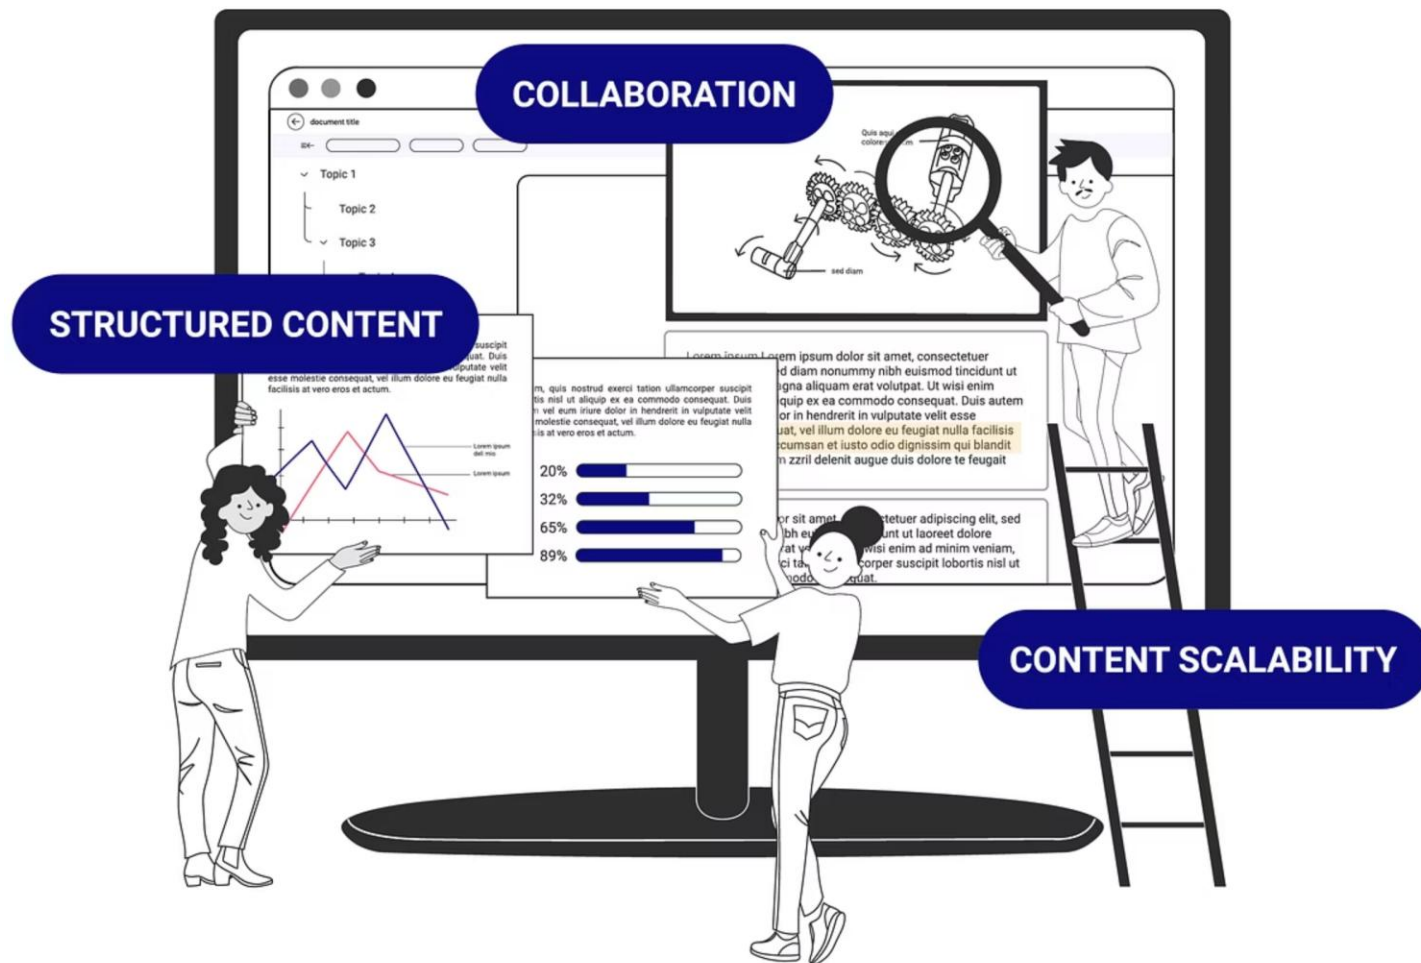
COLLABORATION

document title

Topic 1

Topic 2

Topic 3

STRUCTURED CONTENT

suscipit quat. Duis uputate velit esse molestie consequat, vel illum dolore eu feugiat nulla facilisis at vero eros et actum.

Lorem ipsum dol mis

Lorem ipsum

m, quis nostrud exerci tation ullamcorper suscipit tis nisl ut aliquip ex ea commodo consequat. Duis n vel eum iriure dolor in hendrerit in vulputate velit molestie consequat, vel illum dolore eu feugiat nulla is at vero eros et actum.

20%

32%

65%

89%

Quis aqui colore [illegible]

sed diam

Lorem ipsum Lorem ipsum dolor sit amet, consectetuer d diam nonummy nibh euismod tincidunt ut gna aliquam erat volutpat. Ut wisi enim quip ex ea commodo consequat. Duis autem or in hendrerit in vulputate velit esse uat, vel illum dolore eu feugiat nulla facilisis cumsan et iusto odio dignissim qui blandit n zzril delenit augue duis dolore te feugait

or sit amet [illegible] tetuer adipiscing elit, sed bh eu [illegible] unt ut laoreet dolore at v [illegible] wisi enim ad minim veniam, ci ta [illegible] corper suscipit lobortis nisl ut odo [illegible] uat.

CONTENT SCALABILITY